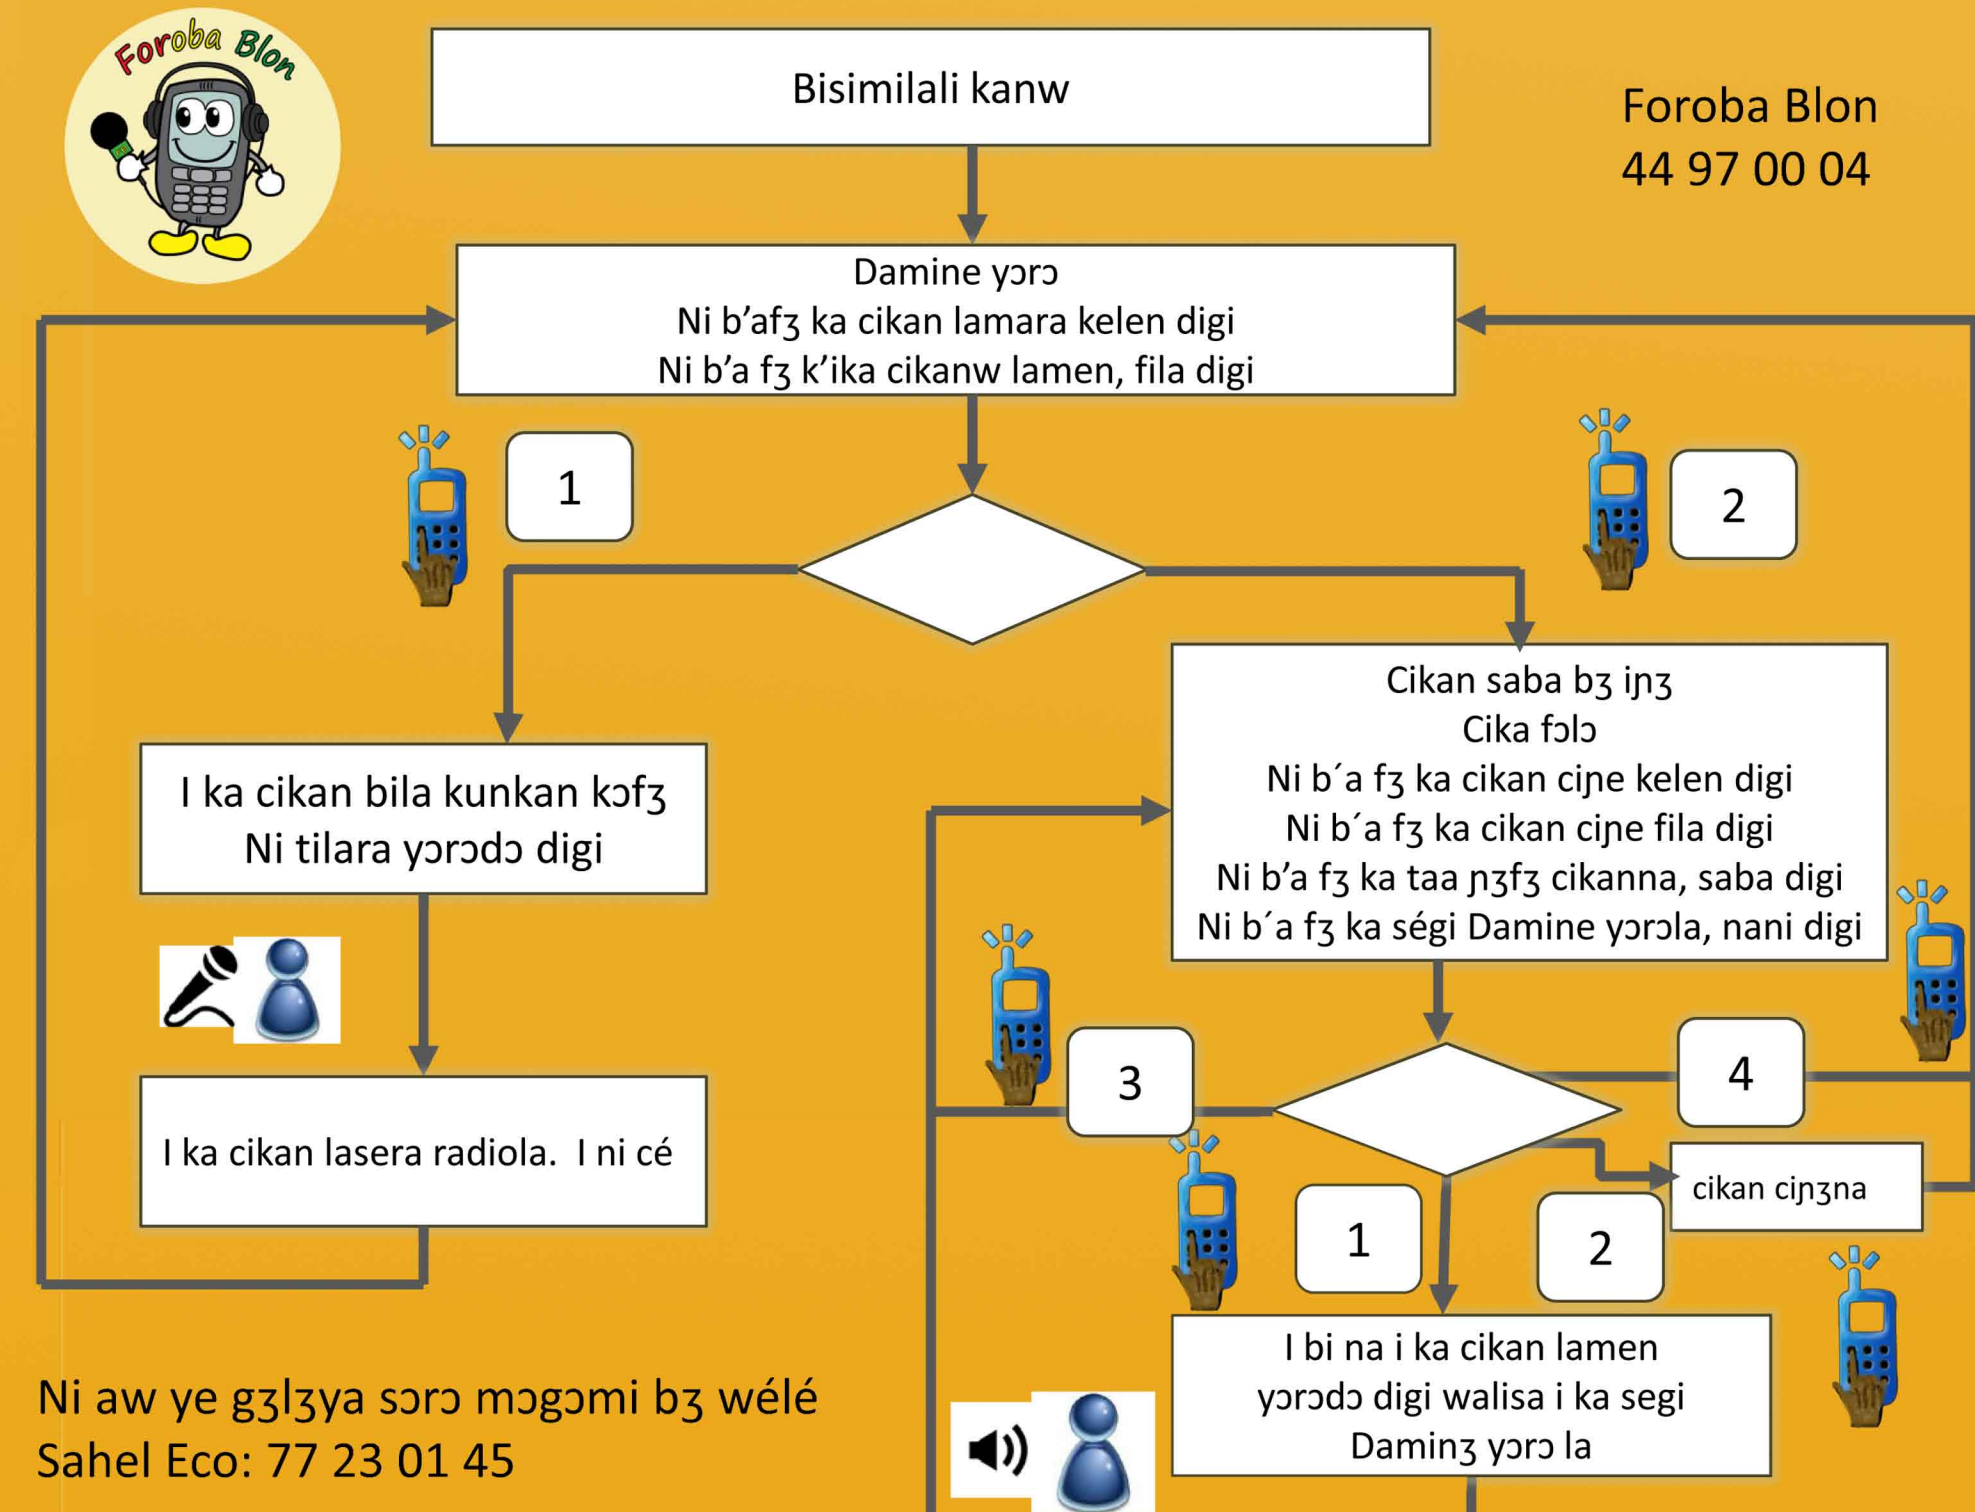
Foroba Blon

Bisimilali kanw

Foroba Blon
44 97 00 04

Damine yɔrɔ
Ni b'afɜ ka cikan lamara kelen digi
Ni b'a fɜ k'ika cikanw lamen, fila digi

1

2

I ka cikan bila kunkan kɔfɜ
Ni tilara yɔrɔdɔ digi

Cikan saba bɜ iɲɜ
Cika fɔlɔ
Ni b´a fɜ ka cikan ciɲe kelen digi
Ni b´a fɜ ka cikan ciɲe fila digi
Ni b'a fɜ ka taa ɲɜfɜ cikanna, saba digi
Ni b´a fɜ ka ségi Damine yɔrɔla, nani digi

3

4

I ka cikan lasera radiola. I ni cé

cikan ciɲɜna

1

2

I bi na i ka cikan lamen
yɔrɔdɔ digi walisa i ka segi
Daminɜ yɔrɔ la

Ni aw ye gɜlɜya sɔrɔ mɔgɔmi bɜ wélé
Sahel Eco: 77 23 01 45